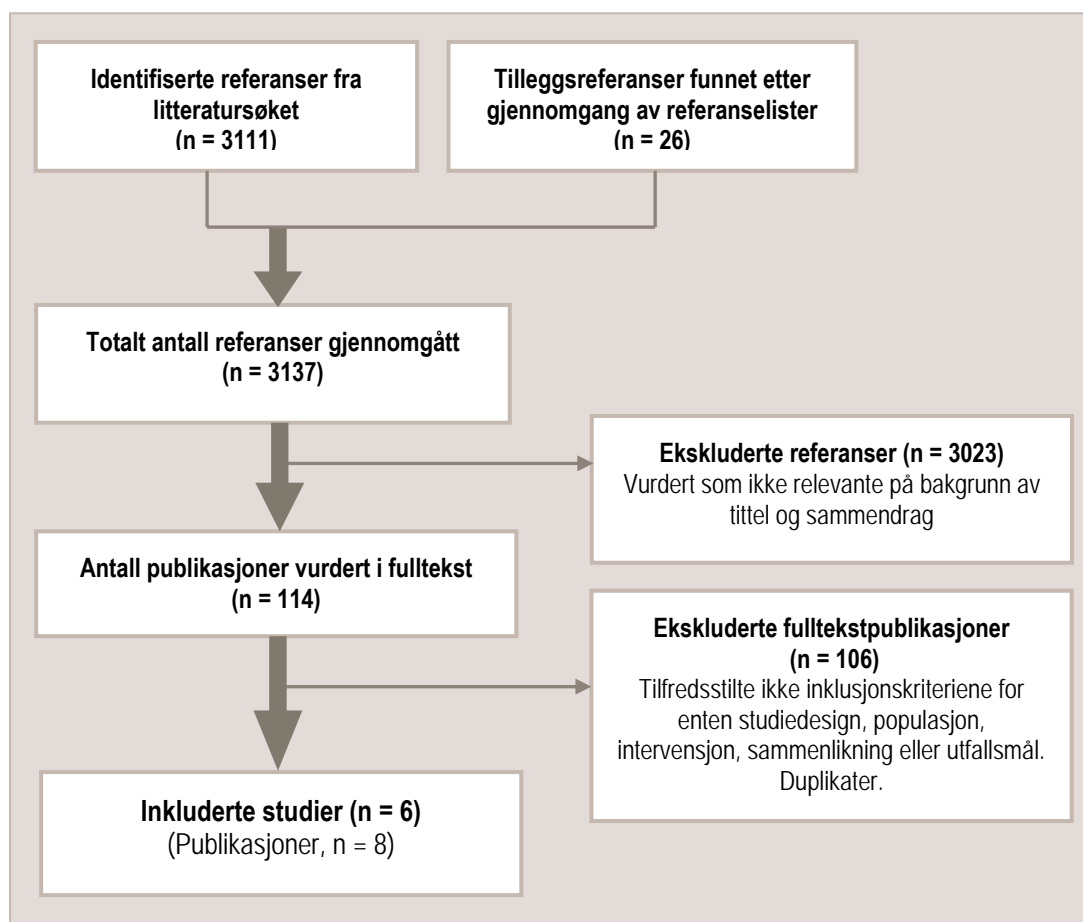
Identifiserte referanser fra litteratursøket
(n = 3111)

Tilleggsreferanser funnet etter gjennomgang av referanselister
(n = 26)

Totalt antall referanser gjennomgått
(n = 3137)

Ekskluderte referanser (n = 3023)
Vurdert som ikke relevante på bakgrunn av tittel og sammendrag

Antall publikasjoner vurdert i fulltekst
(n = 114)

Ekskluderte fulltekstpublikasjoner
(n = 106)
Tilfredsstilte ikke inklusjonskriteriene for enten studiedesign, populasjon, intervensjon, sammenlikning eller utfallsmål. Duplikater.

Inkluderte studier (n = 6)
(Publikasjoner, n = 8)